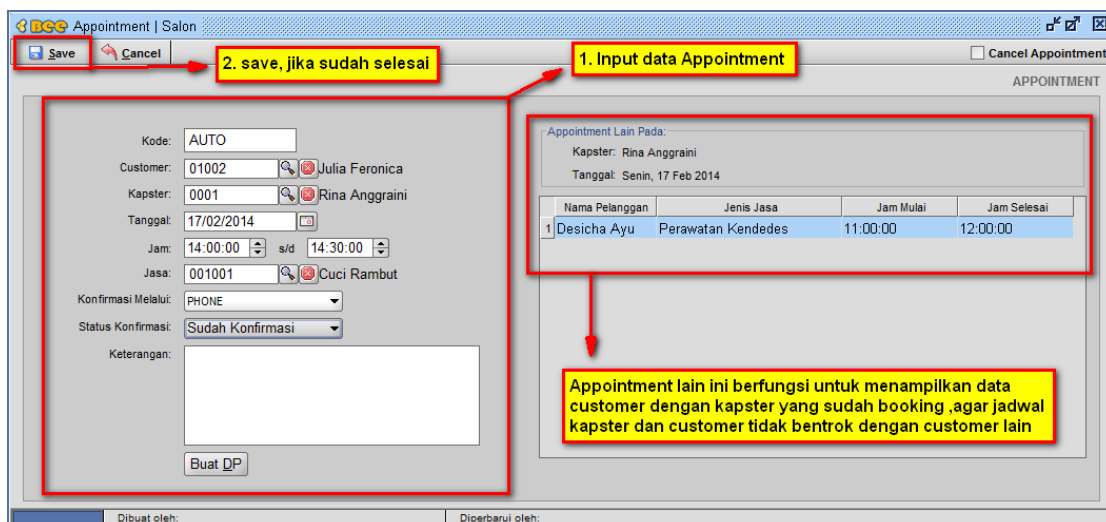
Bee Appointment | Salon

Save Cancel

2. save, jika sudah selesai

1. Input data Appointment

Cancel Appointment

APPOINTMENT

Kode: AUTO

Customer: 01002 Julia Feronica

Kapster: 0001 Rina Anggraini

Tanggal: 17/02/2014

Jam: 14:00:00 s/d 14:30:00

Jasa: 001001 Cuci Rambut

Konfirmasi Melalui: PHONE

Status Konfirmasi: Sudah Konfirmasi

Keterangan:

Buat DP

Appointment Lain Pada:

Kapster: Rina Anggraini

Tanggal: Senin, 17 Feb 2014

| | Nama Pelanggan | Jenis Jasa | Jam Mulai | Jam Selesai |
|---|---|---|---|---|
| 1 | Desicha Ayu | Perawatan Kendedes | 11:00:00 | 12:00:00 |

Appointment lain ini berfungsi untuk menampilkan data customer dengan kapster yang sudah booking ,agar jadwal kapster dan customer tidak bentrok dengan customer lain

Dibuat oleh:

Diperbarui oleh: